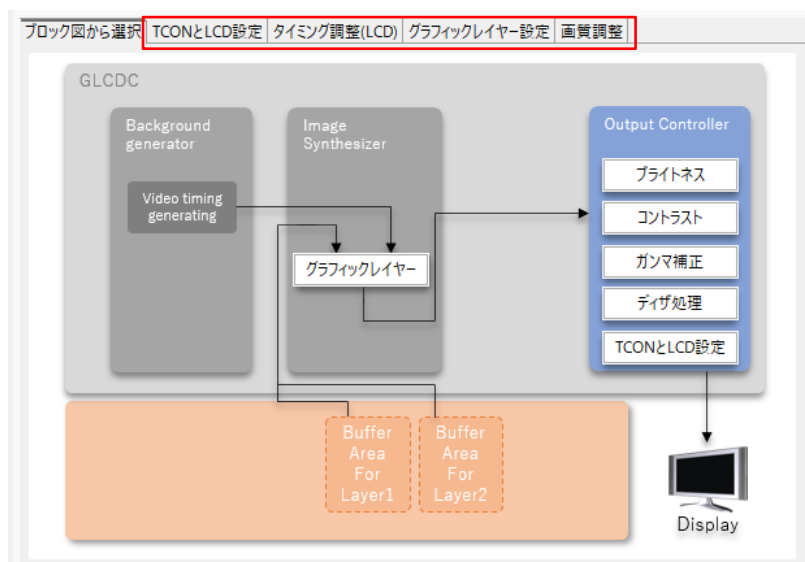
ブロック図から選択 | TCONとLCD設定 | タイミング調整(LCD) | グラフィックレイヤー設定 | 画質調整

GLCDC

Background generator

Video timing generating

Image Synthesizer

グラフィックレイヤー

Output Controller

ブライトネス

コントラスト

ガンマ補正

ディザ処理

TCONとLCD設定

Buffer Area For Layer1

Buffer Area For Layer2

Display